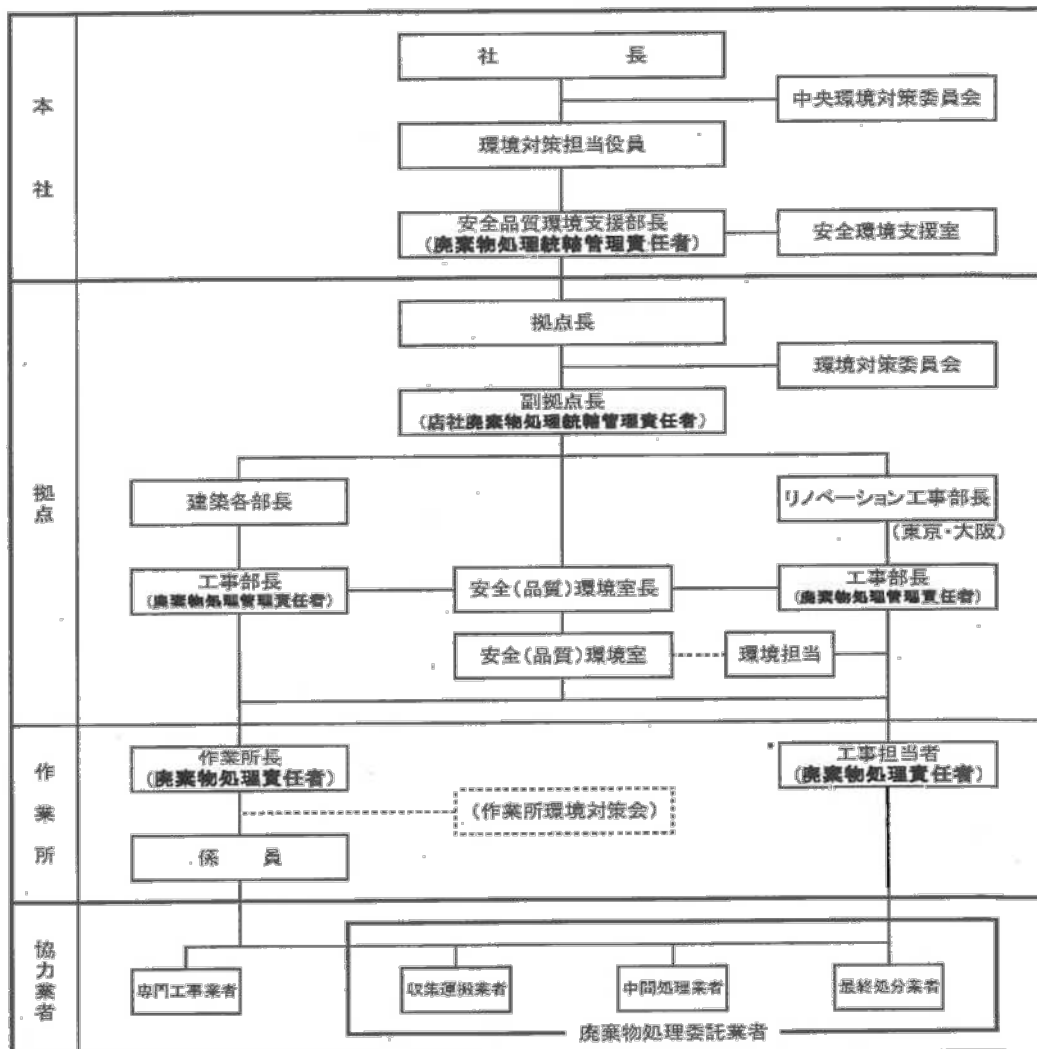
本
社

社　長

中央環境対策委員会

環境対策担当役員

安全品質環境支援部長
（廃棄物処理統轄管理責任者）

安全環境支援室

拠
点

拠点長

環境対策委員会

副拠点長
（店社廃棄物処理統轄管理責任者）

建築各部長

リノベーション工事部長
（東京・大阪）

工事部長
（廃棄物処理管理責任者）

安全（品質）環境室長

工事部長
（廃棄物処理管理責任者）

安全（品質）環境室

環境担当

作
業
所

作業所長
（廃棄物処理責任者）

工事担当者
（廃棄物処理責任者）

（作業所環境対策会）

係　員

協
力
業
者

専門工事業者

収集運搬業者

中間処理業者

最終処分業者

廃棄物処理委託業者